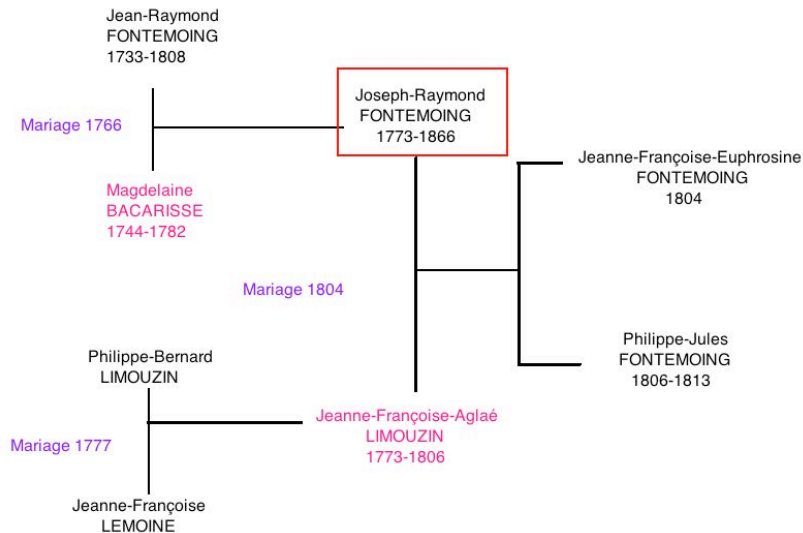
Jean-Raymond
FONTEMOING
1733-1808

Mariage 1766

Magdelaine
BACARISSE
1744-1782

Joseph-Raymond
FONTEMOING
1773-1866

Jeanne-Françoise-Euphrosine
FONTEMOING
1804

Mariage 1804

Philippe-Jules
FONTEMOING
1806-1813

Philippe-Bernard
LIMOUZIN

Mariage 1777

Jeanne-Françoise-Aglaé
LIMOUZIN
1773-1806

Jeanne-Françoise
LEMOINE